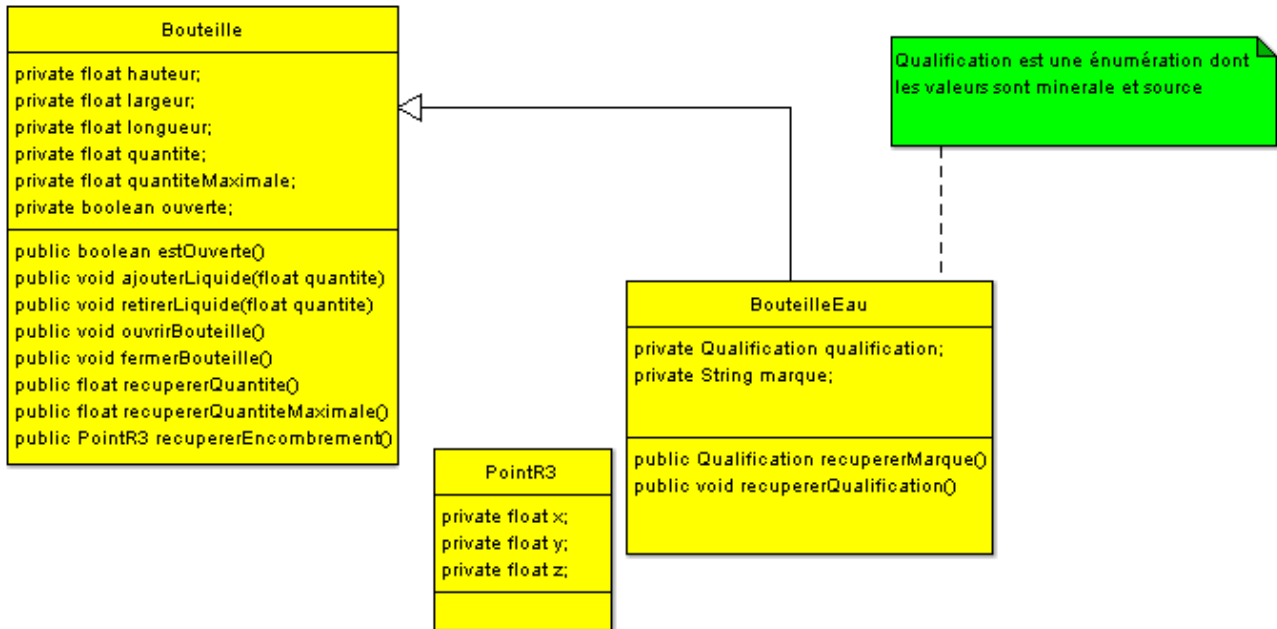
Bouteille

private float hauteur;
private float largeur;
private float longueur;
private float quantite;
private float quantiteMaximale;
private boolean ouverte;

public boolean estOuverte()
public void ajouterLiquide(float quantite)
public void retirerLiquide(float quantite)
public void ouvrirBouteille()
public void fermerBouteille()
public float recupererQuantite()
public float recupererQuantiteMaximale()
public PointR3 recupererEncombrement()

Qualification est une énumération dont les valeurs sont minerale et source

BouteilleEau

private Qualification qualification;
private String marque;

public Qualification recupererMarque()
public void recupererQualification()

PointR3

private float x;
private float y;
private float z;